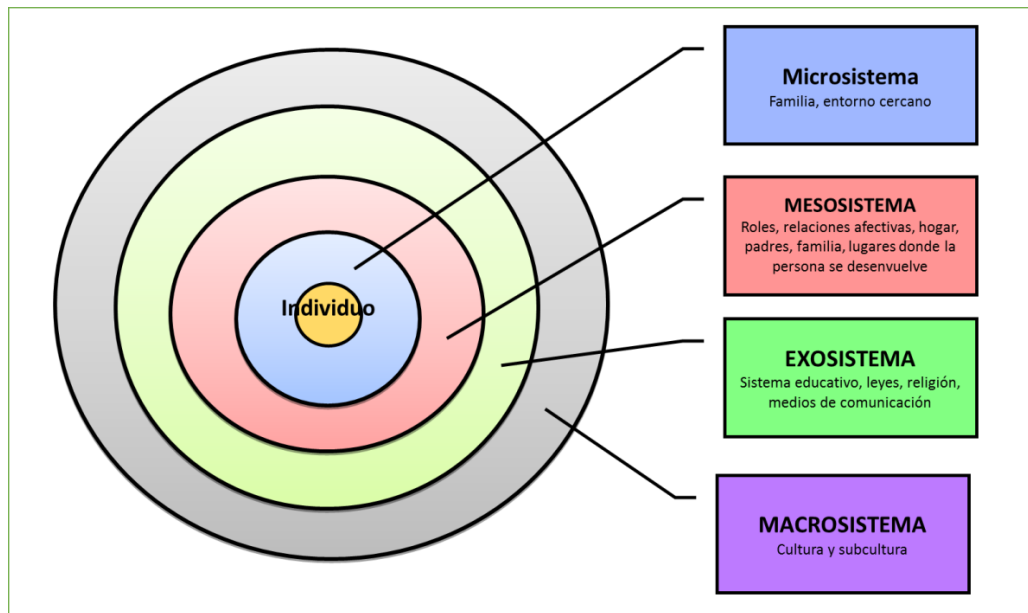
Individuo

Microsistema
Familia, entorno cercano

MESOSISTEMA
Roles, relaciones afectivas, hogar, padres, familia, lugares donde la persona se desenvuelve

EXOSISTEMA
Sistema educativo, leyes, religión, medios de comunicación

MACROSISTEMA
Cultura y subcultura